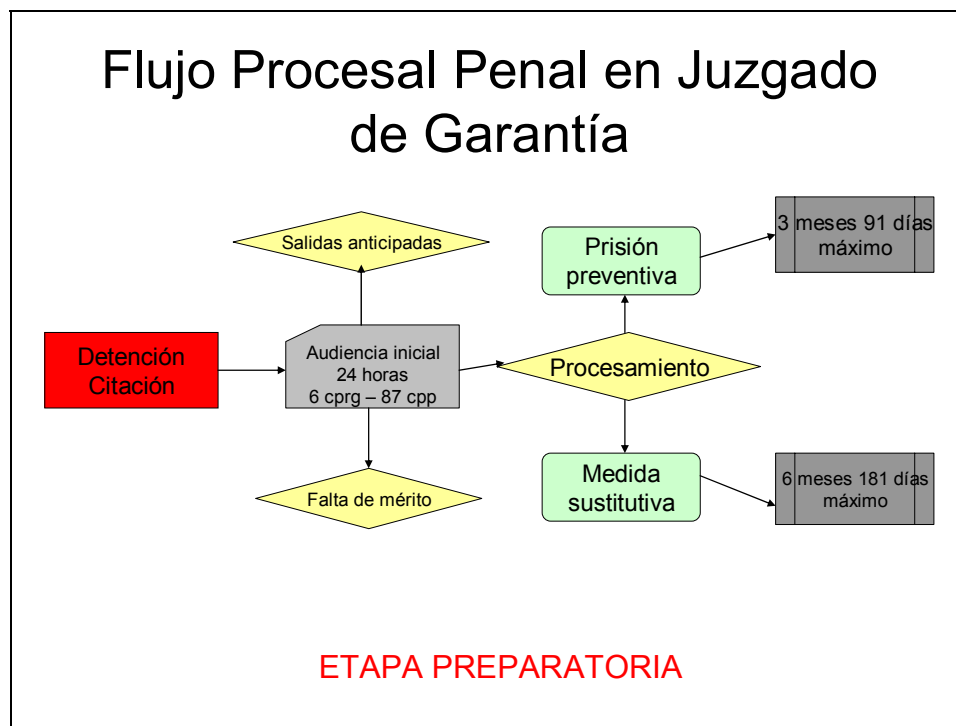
Flujo Procesal Penal en Juzgado de Garantía

Salidas anticipadas

Prisión preventiva

3 meses 91 días máximo

Detención Citación

Audiencia inicial 24 horas 6 cprg – 87 cpp

Procesamiento

Medida sustitutiva

6 meses 181 días máximo

Falta de mérito

ETAPA PREPARATORIA